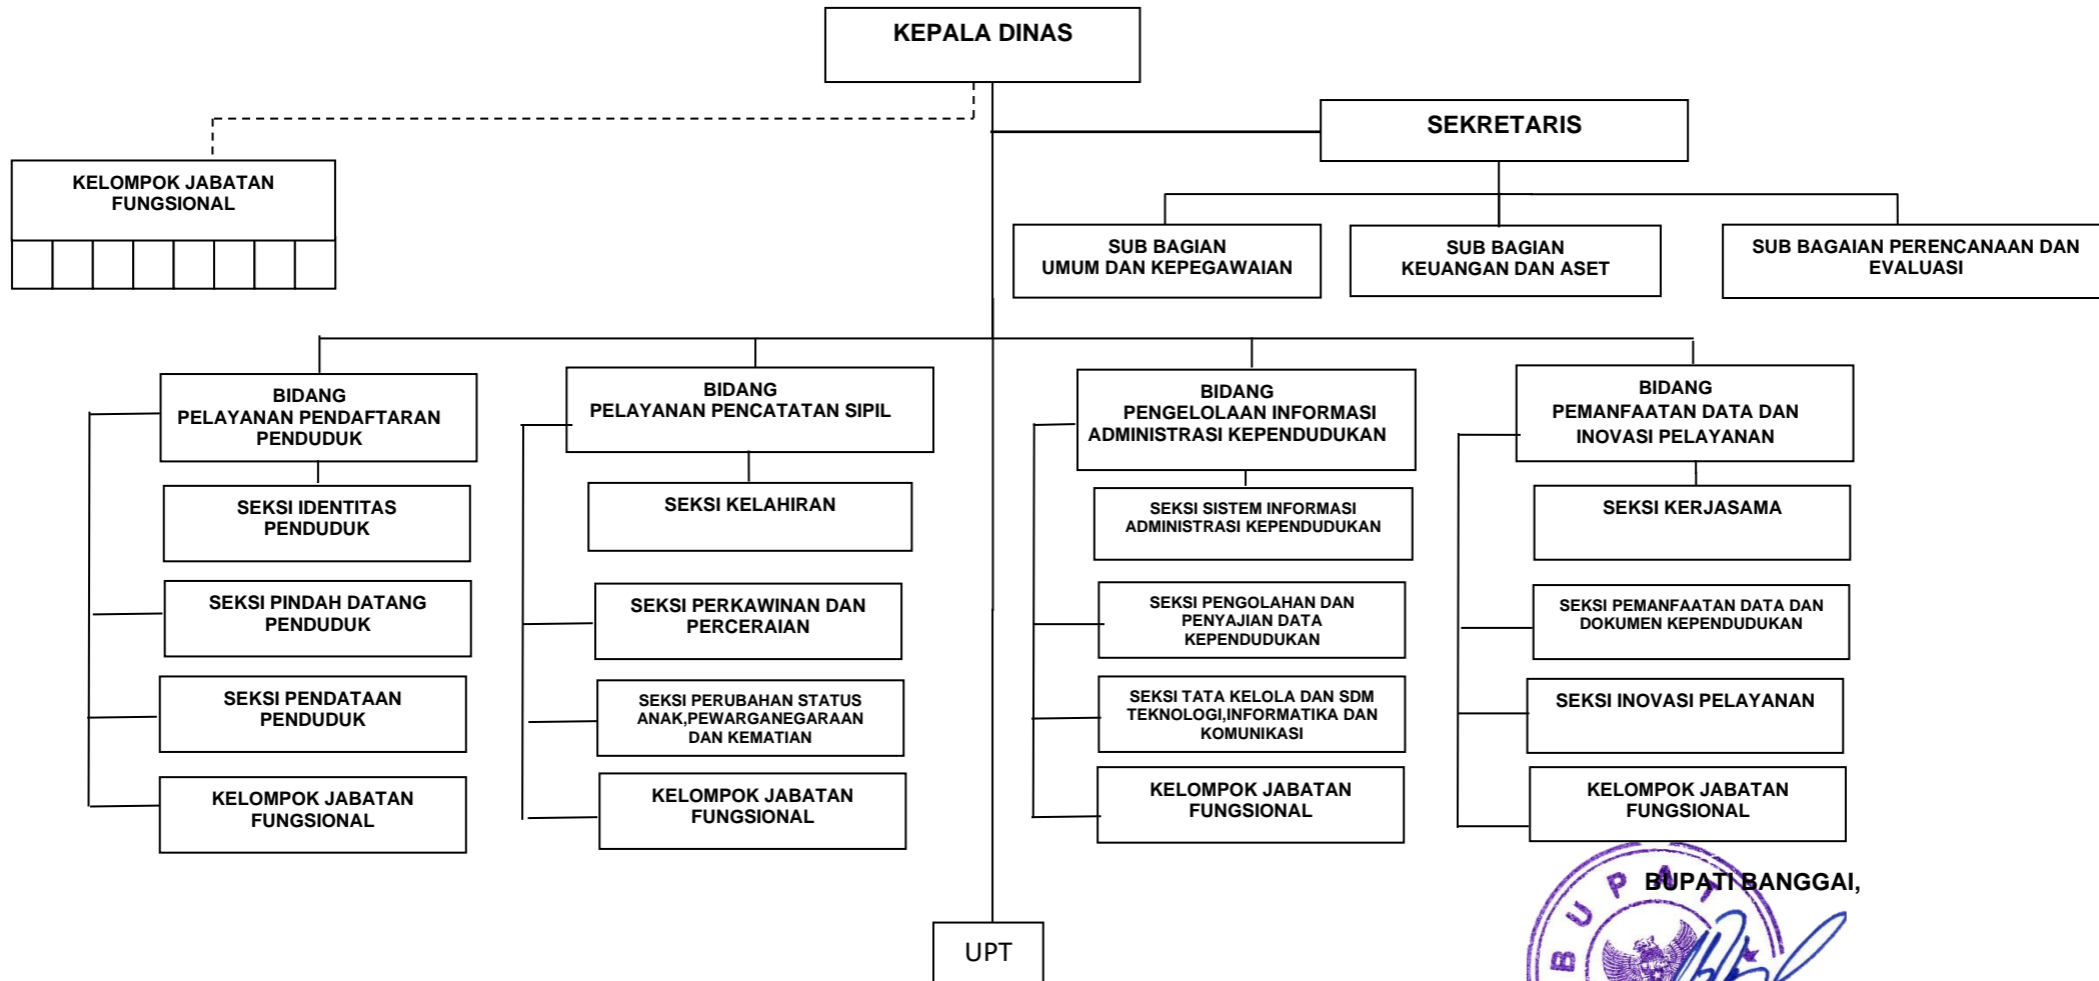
KEPALA DINAS

SEKRETARIS

KELOMPOK JABATAN FUNGSIONAL

SUB BAGIAN UMUM DAN KEPEGAWAIAN

SUB BAGIAN KEUANGAN DAN ASET

SUB BAGAIAN PERENCANAAN DAN EVALUASI

BIDANG PELAYANAN PENDAFTARAN PENDUDUK

SEKSI IDENTITAS PENDUDUK

SEKSI PINDAH DATANG PENDUDUK

SEKSI PENDATAAN PENDUDUK

KELOMPOK JABATAN FUNGSIONAL

BIDANG PELAYANAN PENCATATAN SIPIL

SEKSI KELAHIRAN

SEKSI PERKAWINAN DAN PERCERAIAN

SEKSI PERUBAHAN STATUS ANAK,PEWARGANEGARAAN DAN KEMATIAN

KELOMPOK JABATAN FUNGSIONAL

BIDANG PENGELOLAAN INFORMASI ADMINISTRASI KEPENDUDUKAN

SEKSI SISTEM INFORMASI ADMINISTRASI KEPENDUDUKAN

SEKSI PENGOLAHAN DAN PENYAJIAN DATA KEPENDUDUKAN

SEKSI TATA KELOLA DAN SDM TEKNOLOGI,INFORMATIKA DAN KOMUNIKASI

KELOMPOK JABATAN FUNGSIONAL

BIDANG PEMANFAATAN DATA DAN INOVASI PELAYANAN

SEKSI KERJASAMA

SEKSI PEMANFAATAN DATA DAN DOKUMEN KEPENDUDUKAN

SEKSI INOVASI PELAYANAN

KELOMPOK JABATAN FUNGSIONAL

UPT

BUPATI BANGGAI,

BUPATI